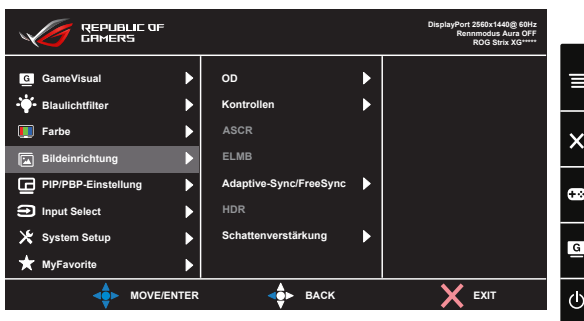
REPUBLIC OF GAMERS

DisplayPort 2560x1440@ 60Hz
Rennmodus Aura OFF
ROG Strix XG*****

GameVisual
Blaulichtfilter
Farbe
Bildeinrichtung
PIP/PBP-Einstellung
Input Select
System Setup
MyFavorite

OD
Kontrollen
ASCR
ELMB
Adaptive-Sync/FreeSync
HDR
Schattenverstärkung

MOVE/ENTER
BACK
EXIT